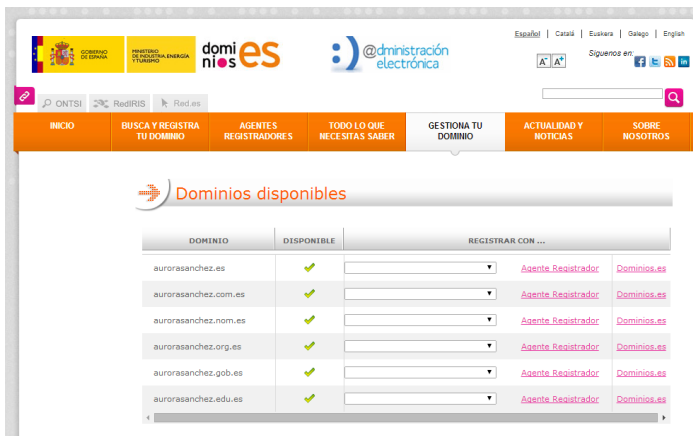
GOBIERNO DE ESPAÑA

MINISTERIO DE INDUSTRIA, ENERGÍA Y TURISMO

dominios es

@dministración electrónica

Español | Català | Euskera | Galego | English

Síguenos en:

A⁻ A⁺

ONTSI RedIRIS Red.es

INICIO | BUSCA Y REGISTRA TU DOMINIO | AGENTES REGISTRADORES | TODO LO QUE NECESITAS SABER | GESTIONA TU DOMINIO | ACTUALIDAD Y NOTICIAS | SOBRE NOSOTROS

Dominios disponibles

| DOMINIO | DISPONIBLE | REGISTRAR CON ... | | |
|---|---|---|---|---|
| aurorasanchez.es | ✔ | | Agente Registrador | Dominios.es |
| aurorasanchez.com.es | ✔ | | Agente Registrador | Dominios.es |
| aurorasanchez.nom.es | ✔ | | Agente Registrador | Dominios.es |
| aurorasanchez.org.es | ✔ | | Agente Registrador | Dominios.es |
| aurorasanchez.gob.es | ✔ | | Agente Registrador | Dominios.es |
| aurorasanchez.edu.es | ✔ | | Agente Registrador | Dominios.es |